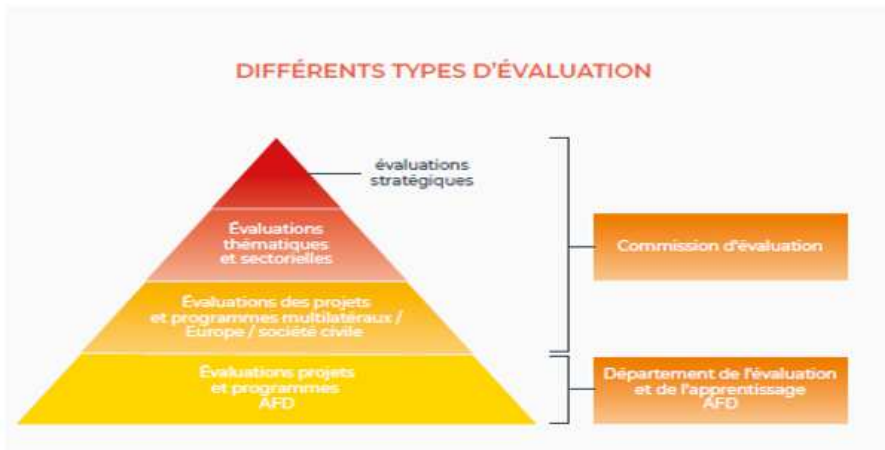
DIFFÉRENTS TYPES D'ÉVALUATION

évaluations stratégiques

Évaluations thématiques et sectorielles

Évaluations des projets et programmes multilatéraux / Europe / société civile

Évaluations projets et programmes AFD

Commission d'évaluation

Département de l'évaluation et de l'apprentissage AFD